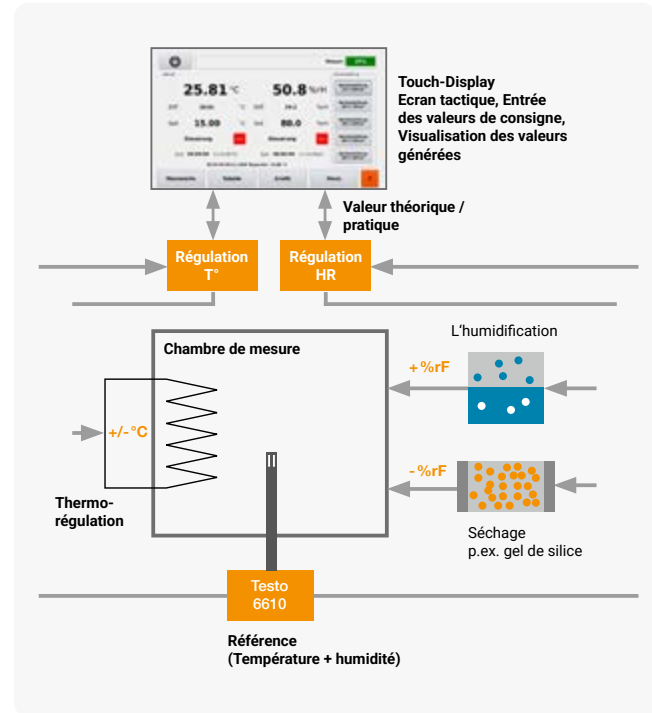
25.81 °C

50.8 %rH

Set 15.00

Set 80.0

Touch-Display
Ecran tactique, Entrée des valeurs de consigne, Visualisation des valeurs générées

Valeur théorique / pratique

Régulation T°

Régulation HR

Chambre de mesure

L'humidification

+ %rF

+/- °C

- %rF

Thermo-régulation

Séchage
p.ex. gel de silice

Testo 6610

Référence
(Température + humidité)